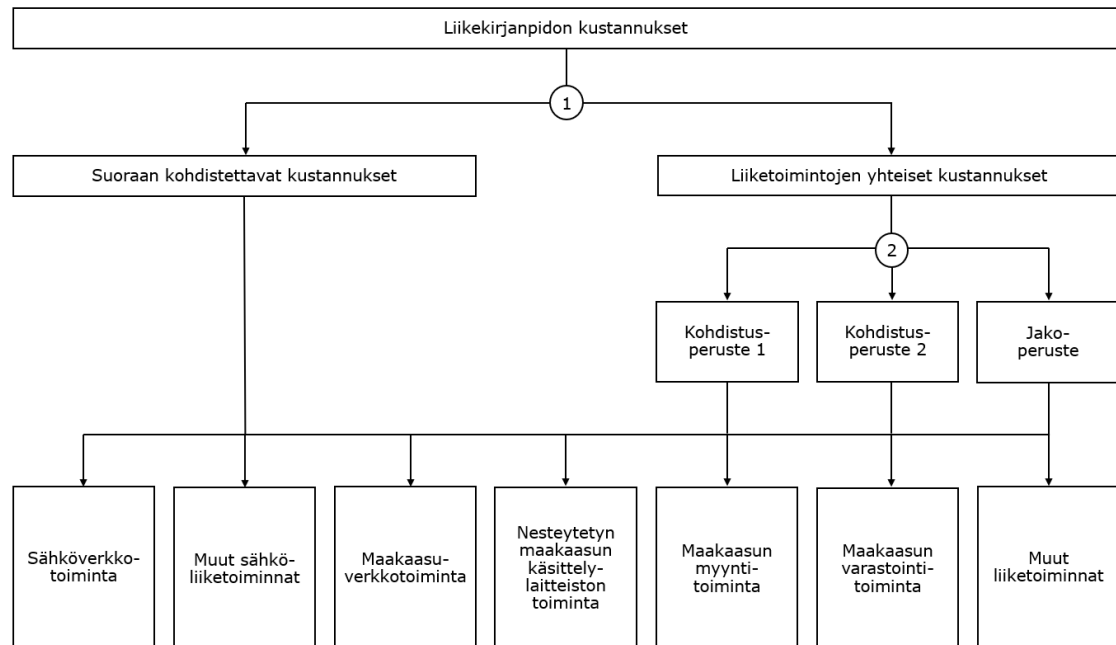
Liikekirjanpidon kustannukset

1

Suoraan kohdistettavat kustannukset

Liiketoimintojen yhteiset kustannukset

2

Kohdistus-peruste 1

Kohdistus-peruste 2

Jako-peruste

Sähköverkko-toiminta

Muut sähkö-liiketoiminnat

Maakaasu-verkkotoiminta

Nesteytetyn maakaasun käsittely-laitteiston toiminta

Maakaasun myynti-toiminta

Maakaasun varastointi-toiminta

Muut liiketoiminnat